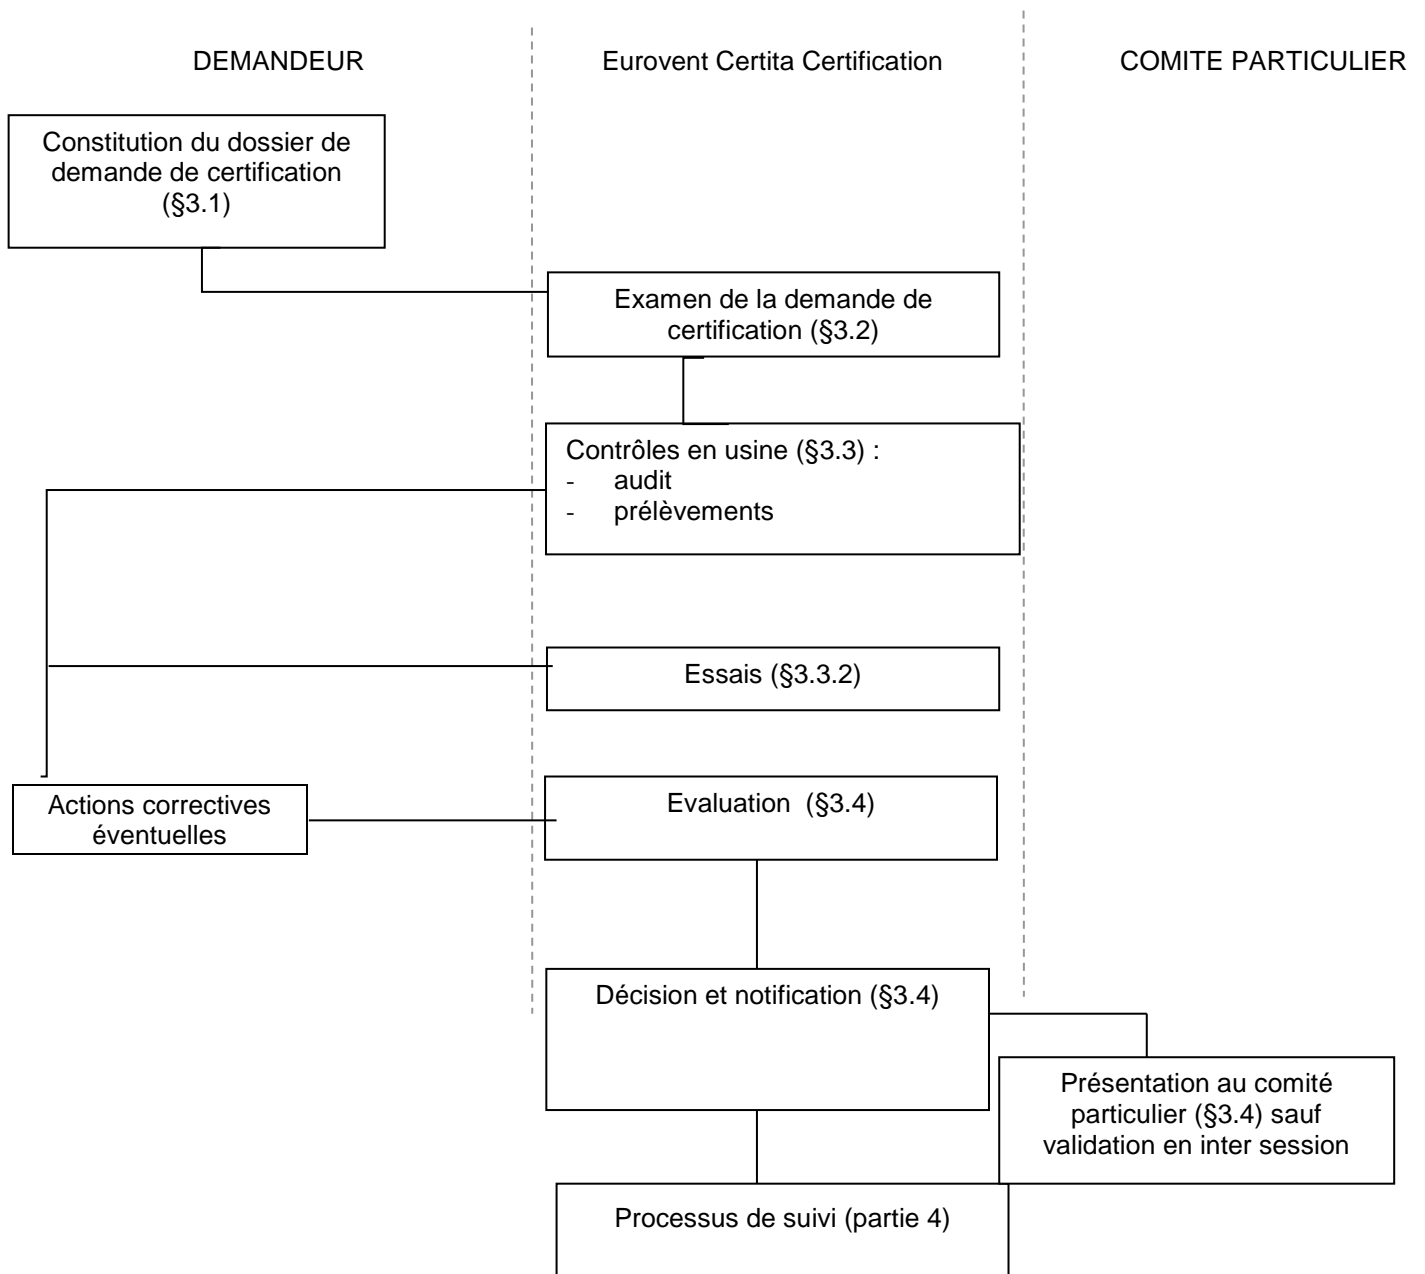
DEMANDEUR

Eurovent Certita Certification

COMITE PARTICULIER

Constitution du dossier de demande de certification (§3.1)

Examen de la demande de certification (§3.2)

Contrôles en usine (§3.3) :
- audit
- prélèvements

Essais (§3.3.2)

Actions correctives éventuelles

Evaluation (§3.4)

Décision et notification (§3.4)

Présentation au comité particulier (§3.4) sauf validation en inter session

Processus de suivi (partie 4)